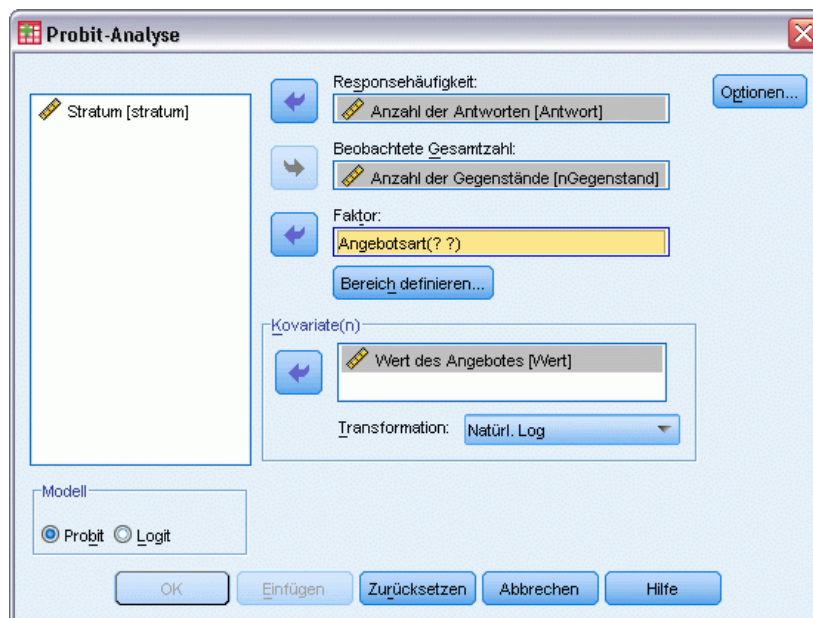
Probit-Analyse

Stratum [stratum]

Responsehäufigkeit:
Anzahl der Antworten [Antwort]

Beobachtete Gesamtzahl:
Anzahl der Gegenstände [nGegenstand]

Faktor:
Angebotsart(? ?)

Bereich definieren...

Kovariate(n)
Wert des Angebotes [Wert]

Transformation: Natürl. Log

Optionen...

Modell
Probit Logit

OK Einfügen Zurücksetzen Abbrechen Hilfe